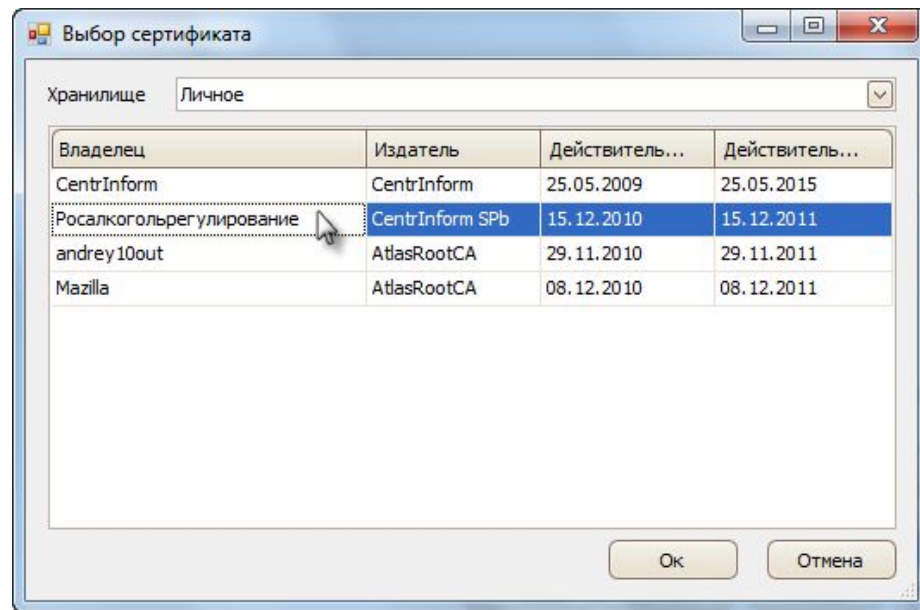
Выбор сертификата

Хранилище Личное

| Владелец | Издатель | Действитель... | Действитель... |
|---|---|---|---|
| CentrInform | CentrInform | 25.05.2009 | 25.05.2015 |
| Росалкогольрегулирование | CentrInform SPb | 15.12.2010 | 15.12.2011 |
| andrey10out | AtlasRootCA | 29.11.2010 | 29.11.2011 |
| Mazilla | AtlasRootCA | 08.12.2010 | 08.12.2011 |

Ок Отмена